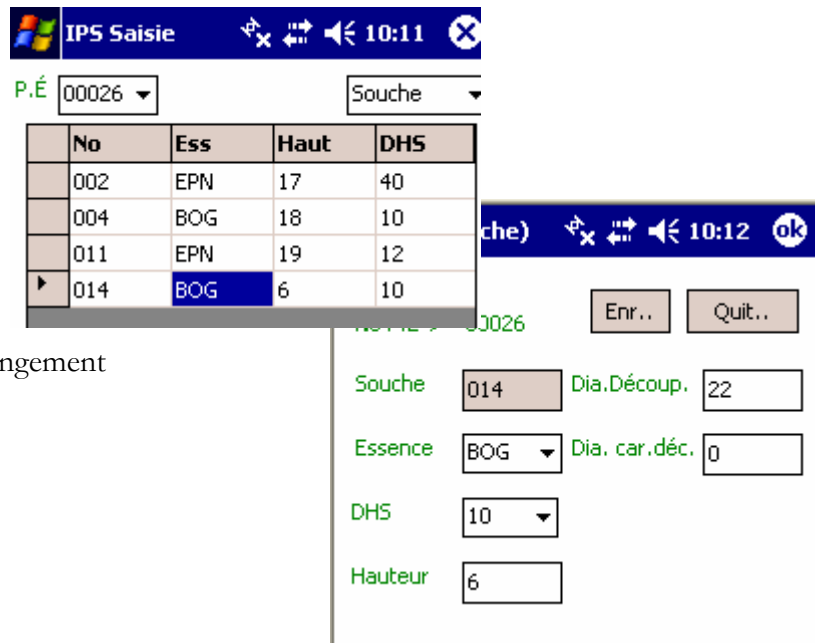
IPS Saisie 10:11

P.É 00026

Souche

| | No | Ess | Haut | DHS |
|---|---|---|---|---|
| | 002 | EPN | 17 | 40 |
| | 004 | BOG | 18 | 10 |
| | 011 | EPN | 19 | 12 |
| ▸ | 014 | BOG | 6 | 10 |

ngement

che) 10:12 ok

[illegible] 00026

Enr..

Quit..

Souche 014

Dia.Découp. 22

Essence BOG

Dia. car.déc. 0

DHS 10

Hauteur 6